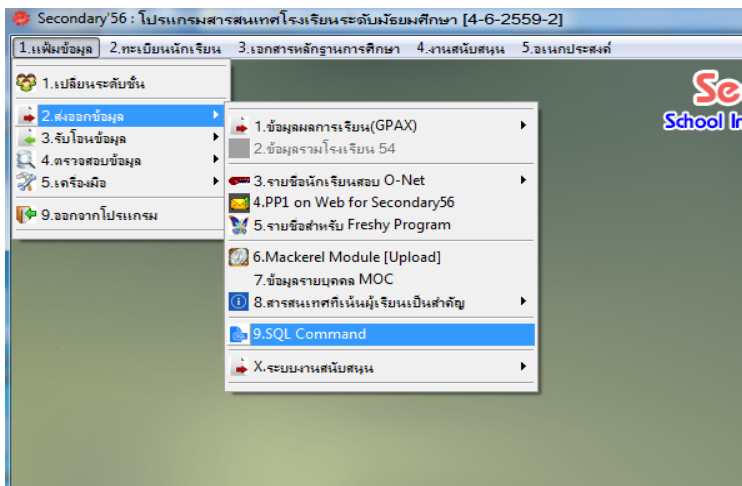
Secondary'56 : โปรแกรมสารสนเทศโรงเรียนระดับมัธยมศึกษา [4-6-2559-2]

1.แฟ้มข้อมูล 2.ทะเบียนนักเรียน 3.เอกสารหลักฐานการศึกษา 4.งานสนับสนุน 5.อเนกประสงค์

1.เปลี่ยนระดับชั้น
2.ส่งออกข้อมูล
3.รับโอนข้อมูล
4.ตรวจสอบข้อมูล
5.เครื่องมือ
9.ออกจากโปรแกรม

1.ข้อมูลผลการเรียน(GPAX)
2.ข้อมูลรวมโรงเรียน 54
3.รายชื่อนักเรียนสอบ O-Net
4.PP1 on Web for Secondary56
5.รายชื่อสำหรับ Freshy Program
6.Mackerel Module [Upload]
7.ข้อมูลรายบุคคล MOC
8.สารสนเทศที่เน้นผู้เรียนเป็นสำคัญ
9.SQL Command
X.ระบบงานสนับสนุน

Se
School In